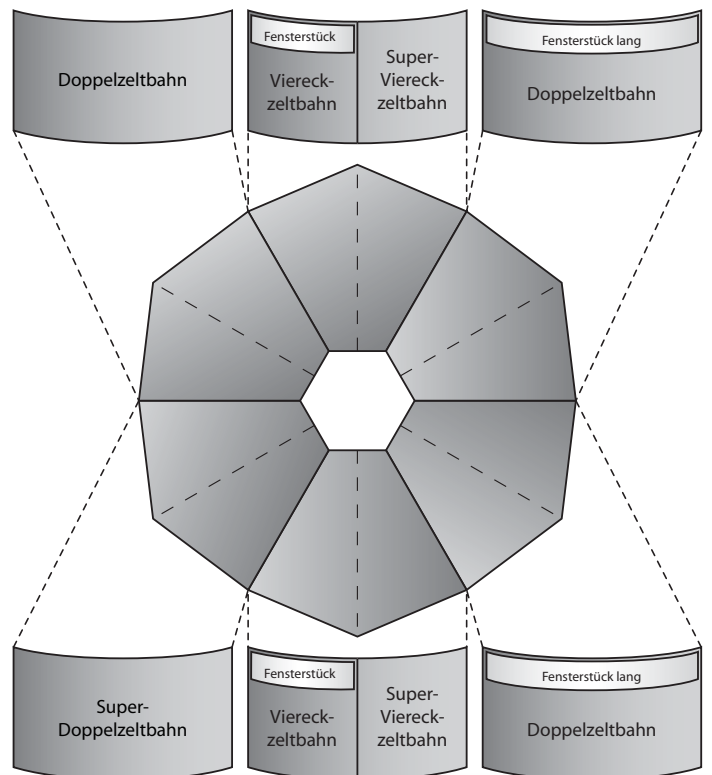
Doppelzeltbahn

Fensterstück

Viereckzeltbahn

Super-Viereckzeltbahn

Fensterstück lang

Doppelzeltbahn

Super-Doppelzeltbahn

Fensterstück

Viereckzeltbahn

Super-Viereckzeltbahn

Fensterstück lang

Doppelzeltbahn